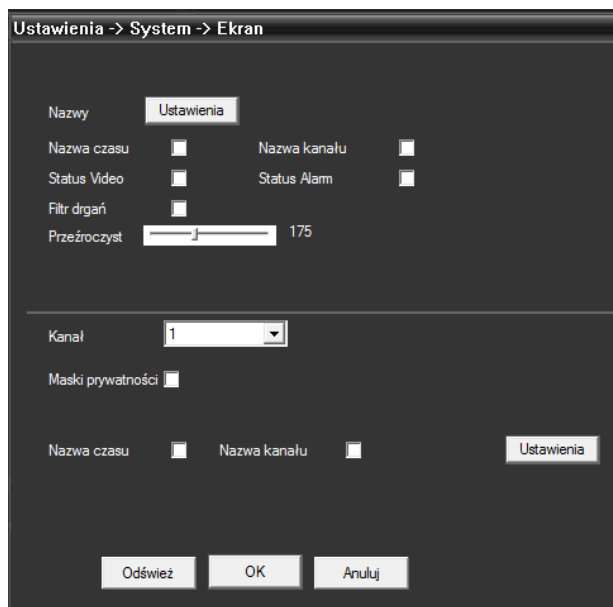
Ustawienia -> System -> Ekran

Nazwy Ustawienia

Nazwa czasu Nazwa kanału

Status Video Status Alarm

Filtr drgań

Przeźroczyst 175

Kanał 1

Maski prywatności

Nazwa czasu Nazwa kanału Ustawienia

Odśwież OK Anuluj